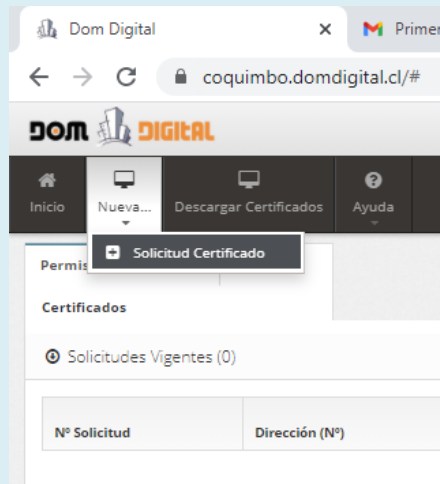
Dom Digital ×
Primer

coquimbo.domdigital.cl/#

DOM DIGITAL

Inicio
Nueva...
Descargar Certificados
Ayuda

Solicitud Certificado

Permis

Certificados

Solicitudes Vigentes (0)

| Nº Solicitud | Dirección (Nº) |
|---|---|